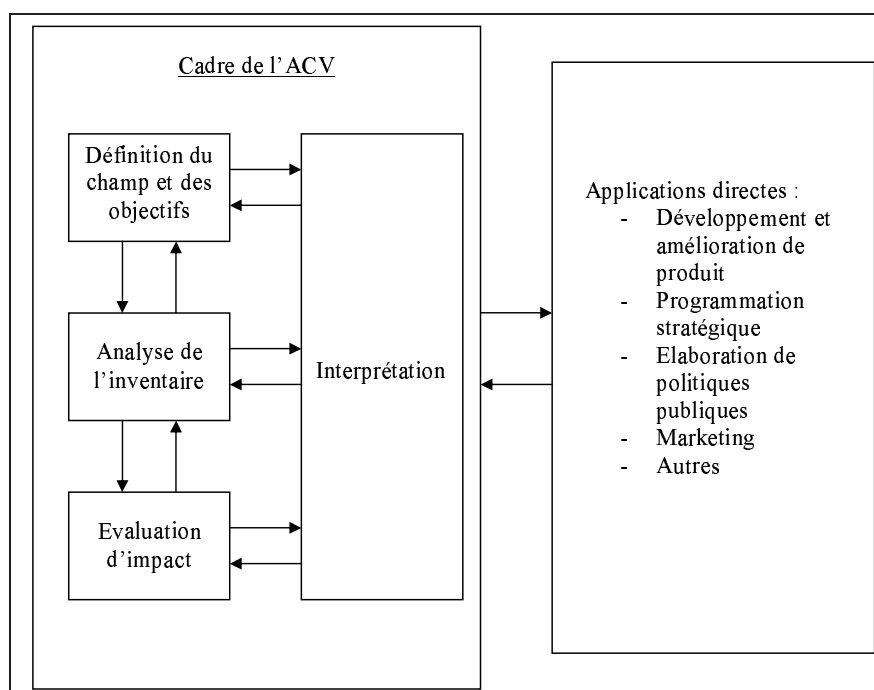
Cadre de l'ACV

Définition du champ et des objectifs

Analyse de l'inventaire

Evaluation d'impact

Interprétation

Applications directes :
- Développement et amélioration de produit
- Programmation stratégique
- Elaboration de politiques publiques
- Marketing
- Autres